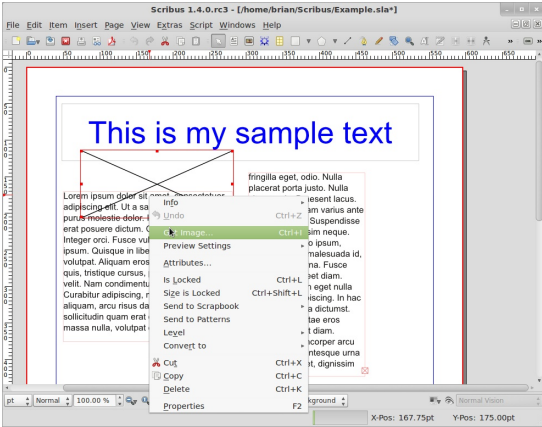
Scribus 1.4.0.rc3 - [/home/brian/Scribus/Example.sla*]

File Edit Item Insert Page View Extras Script Windows Help

This is my sample text

Lorem ipsum dolor sit amet, consectetuer adipiscing elit. Ut a sa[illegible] purus molestie dolor. I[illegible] erat posuere dictum. C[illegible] Integer orci. Fusce vul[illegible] ipsum. Quisque in libe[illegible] volutpat. Aliquam eros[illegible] quis, tristique cursus, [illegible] velit. Nam condimentu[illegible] Curabitur adipiscing, n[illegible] aliquam, arcu risus da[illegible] sollicitudin quam erat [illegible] massa nulla, volutpat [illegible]

fringilla eget, odio. Nulla placerat porta justo. Nulla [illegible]esent lacus. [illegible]am varius ante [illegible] Suspendisse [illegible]sim neque. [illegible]o ipsum, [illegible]malesuada id, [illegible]na. Fusce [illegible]eet diam. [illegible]n eget nulla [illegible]iscing. In hac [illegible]a dictumst. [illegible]tae eros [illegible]t diam. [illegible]corper arcu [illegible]ntesque urna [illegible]t, dignissim

Info
Undo Ctrl+Z
Get Image... Ctrl+I
Preview Settings
Attributes...
Is Locked Ctrl+L
Size is Locked Ctrl+Shift+L
Send to Scrapbook
Send to Patterns
Level
Convert to
Cut Ctrl+X
Copy Ctrl+C
Delete Ctrl+K
Properties F2

pt Normal 100.00 % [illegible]kground Normal Vision
X-Pos: 167.75pt Y-Pos: 175.00pt